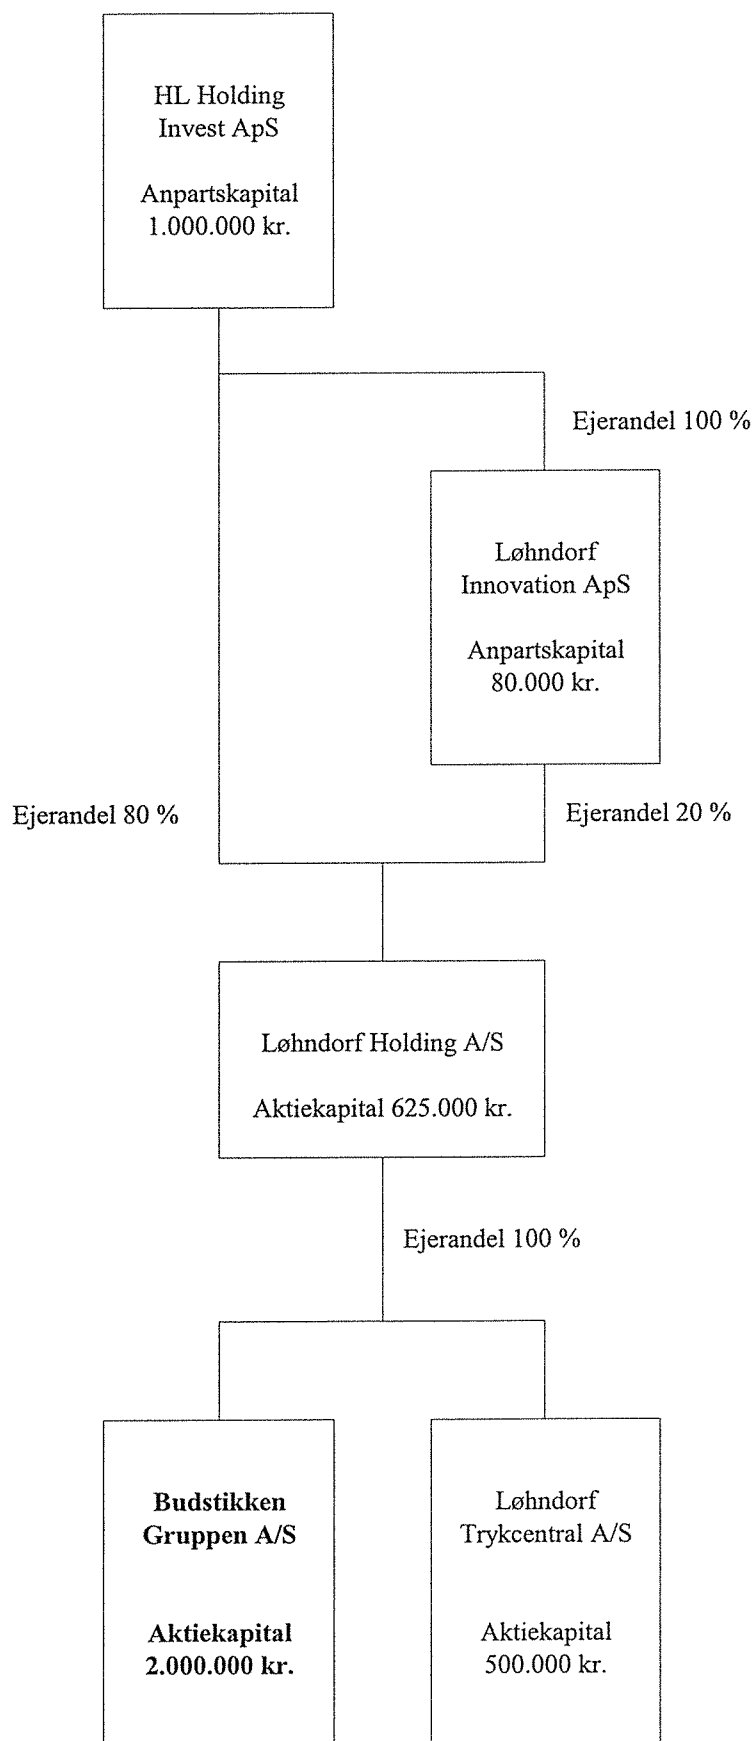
HL Holding Invest ApS

Anpartskapital 1.000.000 kr.

Ejerandel 100 %

Løhndorf Innovation ApS

Anpartskapital 80.000 kr.

Ejerandel 80 %

Ejerandel 20 %

Løhndorf Holding A/S

Aktiekapital 625.000 kr.

Ejerandel 100 %

**Budstikken Gruppen A/S**

**Aktiekapital 2.000.000 kr.**

Løhndorf Trykcentral A/S

Aktiekapital 500.000 kr.